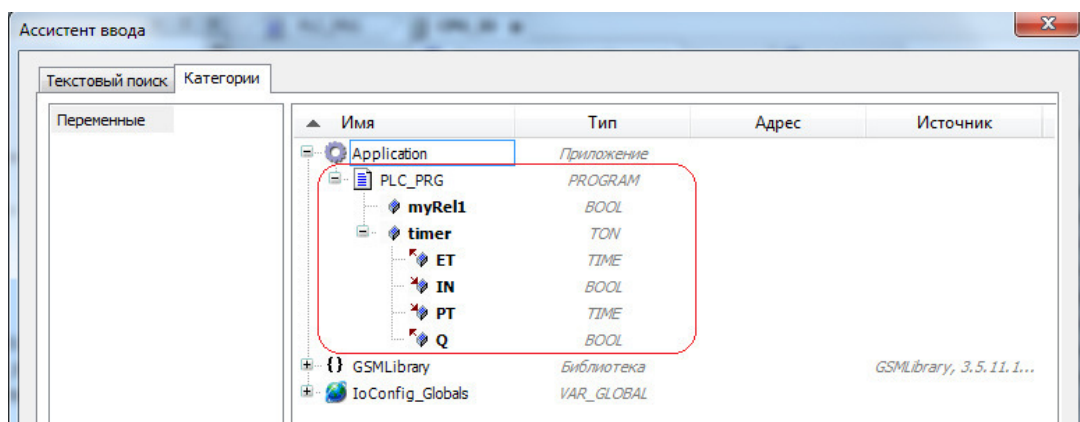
Ассистент ввода

Текстовый поиск | Категории

Переменные

| Имя | Тип | Адрес | Источник |
|---|---|---|---|
| Application | Приложение | | |
| PLC_PRG | PROGRAM | | |
| myRel1 | BOOL | | |
| timer | TON | | |
| ET | TIME | | |
| IN | BOOL | | |
| PT | TIME | | |
| Q | BOOL | | |
| GSMLibrary | Библиотека | | GSMLibrary, 3.5.11.1... |
| IoConfig_Globals | VAR_GLOBAL | | |